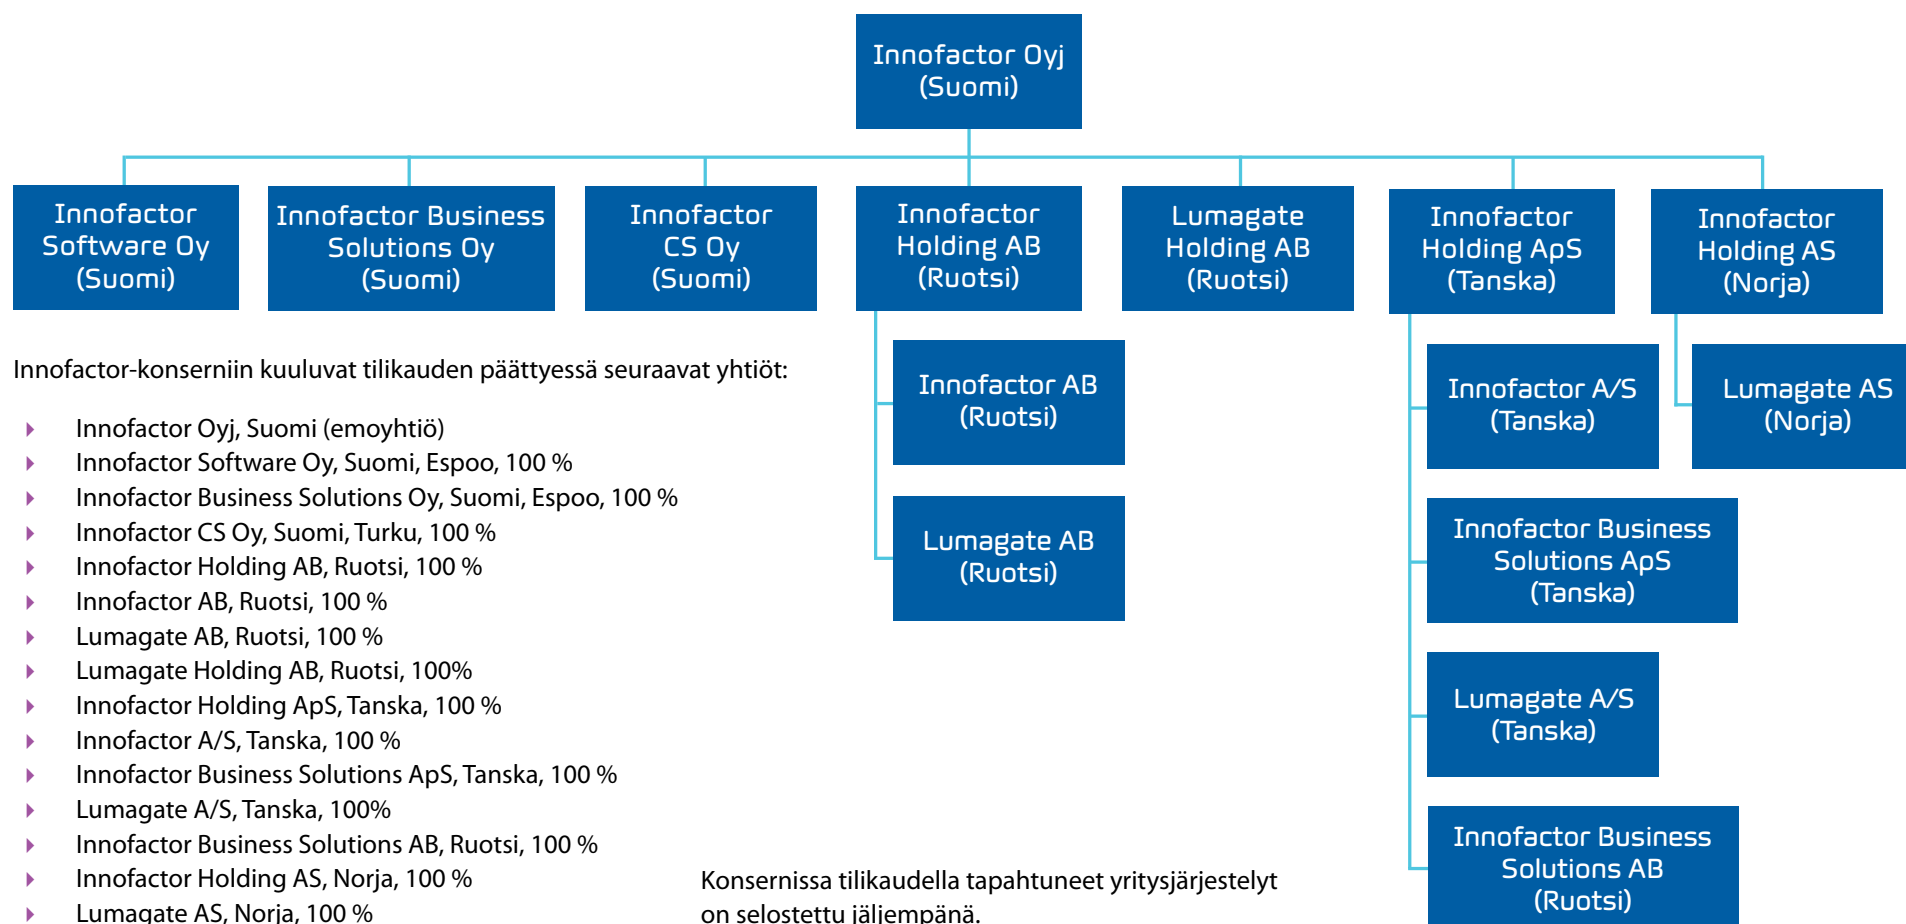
Innofactor Oyj
(Suomi)

Innofactor Software Oy
(Suomi)

Innofactor Business Solutions Oy
(Suomi)

Innofactor CS Oy
(Suomi)

Innofactor Holding AB
(Ruotsi)

Lumagate Holding AB
(Ruotsi)

Innofactor Holding ApS
(Tanska)

Innofactor Holding AS
(Norja)

Innofactor AB
(Ruotsi)

Lumagate AB
(Ruotsi)

Innofactor A/S
(Tanska)

Innofactor Business Solutions ApS
(Tanska)

Lumagate A/S
(Tanska)

Innofactor Business Solutions AB
(Ruotsi)

Lumagate AS
(Norja)

Innofactor-konserniin kuuluvat tilikauden päättyessä seuraavat yhtiöt:

- Innofactor Oyj, Suomi (emoyhtiö)
- Innofactor Software Oy, Suomi, Espoo, 100 %
- Innofactor Business Solutions Oy, Suomi, Espoo, 100 %
- Innofactor CS Oy, Suomi, Turku, 100 %
- Innofactor Holding AB, Ruotsi, 100 %
- Innofactor AB, Ruotsi, 100 %
- Lumagate AB, Ruotsi, 100 %
- Lumagate Holding AB, Ruotsi, 100%
- Innofactor Holding ApS, Tanska, 100 %
- Innofactor A/S, Tanska, 100 %
- Innofactor Business Solutions ApS, Tanska, 100 %
- Lumagate A/S, Tanska, 100%
- Innofactor Business Solutions AB, Ruotsi, 100 %
- Innofactor Holding AS, Norja, 100 %
- Lumagate AS, Norja, 100 %

Konsernissa tilikaudella tapahtuneet yritysjärjestelyt on selostettu jäljempänä.